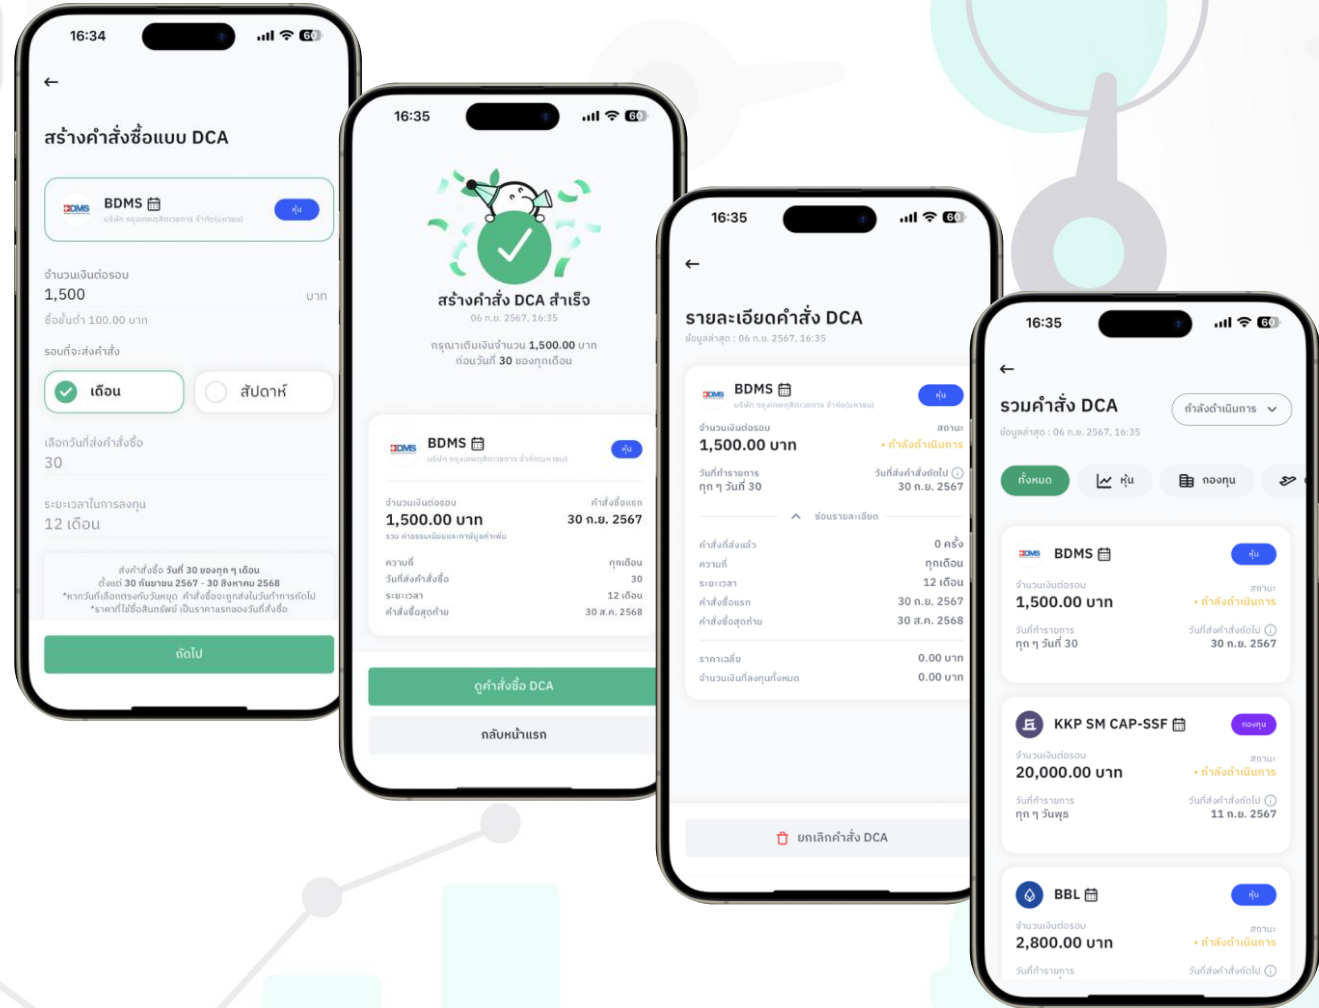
16:34

←

สร้างคำสั่งซื้อแบบ DCA

BDMS
บริษัท กรุงเทพดุสิตเวชการ จำกัด(มหาชน)
หุ้น

จำนวนเงินต่อรอบ
1,500 บาท
ซื้อขั้นต่ำ 100.00 บาท

รอบที่จะส่งคำสั่ง
เดือน
สัปดาห์

เลือกวันที่ส่งคำสั่งซื้อ
30

ระยะเวลาในการลงทุน
12 เดือน

ส่งคำสั่งซื้อ วันที่ 30 ของทุก ๆ เดือน
ตั้งแต่ 30 กันยายน 2567 - 30 สิงหาคม 2568
*หากวันที่เลือกตรงกับวันหยุด คำสั่งซื้อจะถูกส่งในวันทำการถัดไป
*ราคาที่ใช้ซื้อสินทรัพย์ เป็นราคาเสนอของวันที่สั่งซื้อ

ถัดไป

16:35

สร้างคำสั่ง DCA สำเร็จ
06 ก.ย. 2567, 16:35

กรุณาเติมเงินจำนวน 1,500.00 บาท
ก่อนวันที่ 30 ของทุกเดือน

BDMS
บริษัท กรุงเทพดุสิตเวชการ จำกัด(มหาชน)
หุ้น

จำนวนเงินต่อรอบ
1,500.00 บาท
รวม ค่าธรรมเนียมและภาษีมูลค่าเพิ่ม
คำสั่งซื้อแรก
30 ก.ย. 2567

ความถี่ ทุกเดือน
วันที่ส่งคำสั่งซื้อ 30
ระยะเวลา 12 เดือน
คำสั่งซื้อสุดท้าย 30 ส.ค. 2568

ดูคำสั่งซื้อ DCA
กลับหน้าแรก

16:35

←

รายละเอียดคำสั่ง DCA
ข้อมูลล่าสุด : 06 ก.ย. 2567, 16:35

BDMS
บริษัท กรุงเทพดุสิตเวชการ จำกัด(มหาชน)
หุ้น

จำนวนเงินต่อรอบ
1,500.00 บาท
สถานะ
• กำลังดำเนินการ

วันที่ทำรายการ
ทุก ๆ วันที่ 30
วันที่ส่งคำสั่งถัดไป
30 ก.ย. 2567

ซ่อนรายละเอียด

คำสั่งที่ส่งแล้ว 0 ครั้ง
ความถี่ ทุกเดือน
ระยะเวลา 12 เดือน
คำสั่งซื้อแรก 30 ก.ย. 2567
คำสั่งซื้อสุดท้าย 30 ส.ค. 2568

ราคาเฉลี่ย 0.00 บาท
จำนวนเงินที่ลงทุนทั้งหมด 0.00 บาท

ยกเลิกคำสั่ง DCA

16:35

←

รวมคำสั่ง DCA
ข้อมูลล่าสุด : 06 ก.ย. 2567, 16:35
กำลังดำเนินการ

ทั้งหมด
หุ้น
กองทุน

BDMS
หุ้น
จำนวนเงินต่อรอบ
1,500.00 บาท
สถานะ
• กำลังดำเนินการ
วันที่ทำรายการ
ทุก ๆ วันที่ 30
วันที่ส่งคำสั่งถัดไป
30 ก.ย. 2567

KKP SM CAP-SSF
กองทุน
จำนวนเงินต่อรอบ
20,000.00 บาท
สถานะ
• กำลังดำเนินการ
วันที่ทำรายการ
ทุก ๆ วันพุธ
วันที่ส่งคำสั่งถัดไป
11 ก.ย. 2567

BBL
หุ้น
จำนวนเงินต่อรอบ
2,800.00 บาท
สถานะ
• กำลังดำเนินการ
วันที่ทำรายการ
วันที่ส่งคำสั่งถัดไป